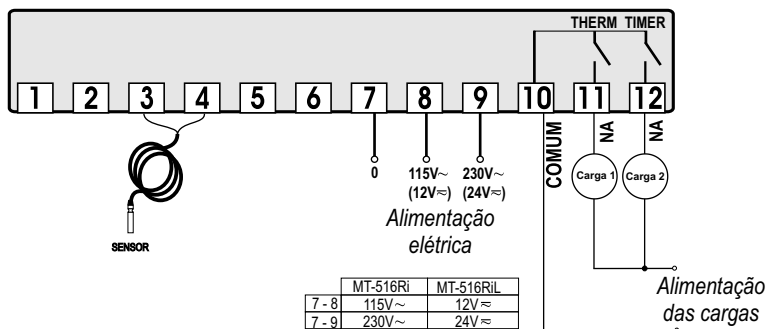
THERM TIMER

1 2 3 4 5 6 7 8 9 10 11 12

SENSOR

0

115V~ (12V≈)

230V~ (24V≈)

COMUM

NA

NA

Carga 1

Carga 2

Alimentação elétrica

|  | MT-516Ri | MT-516RiL |
|---|---|---|
| 7 - 8 | 115V~ | 12V≈ |
| 7 - 9 | 230V~ | 24V≈ |

Alimentação das cargas